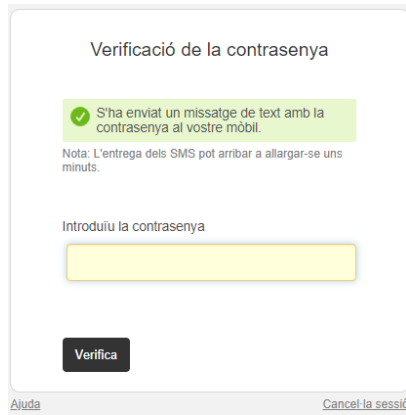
Verificació de la contrasenya

S'ha enviat un missatge de text amb la contrasenya al vostre mòbil.

Nota: L'entrega dels SMS pot arribar a allargar-se uns minuts.

Introduïu la contrasenya

Verifica

Ajuda

Cancel·la sessió